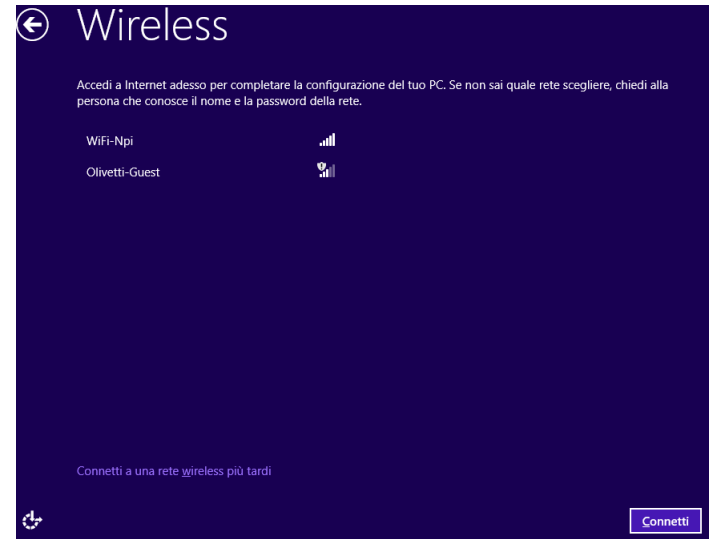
Wireless

Accedi a Internet adesso per completare la configurazione del tuo PC. Se non sai quale rete scegliere, chiedi alla persona che conosce il nome e la password della rete.

WiFi-Npi

Olivetti-Guest

Connetti a una rete wireless più tardi

Connetti